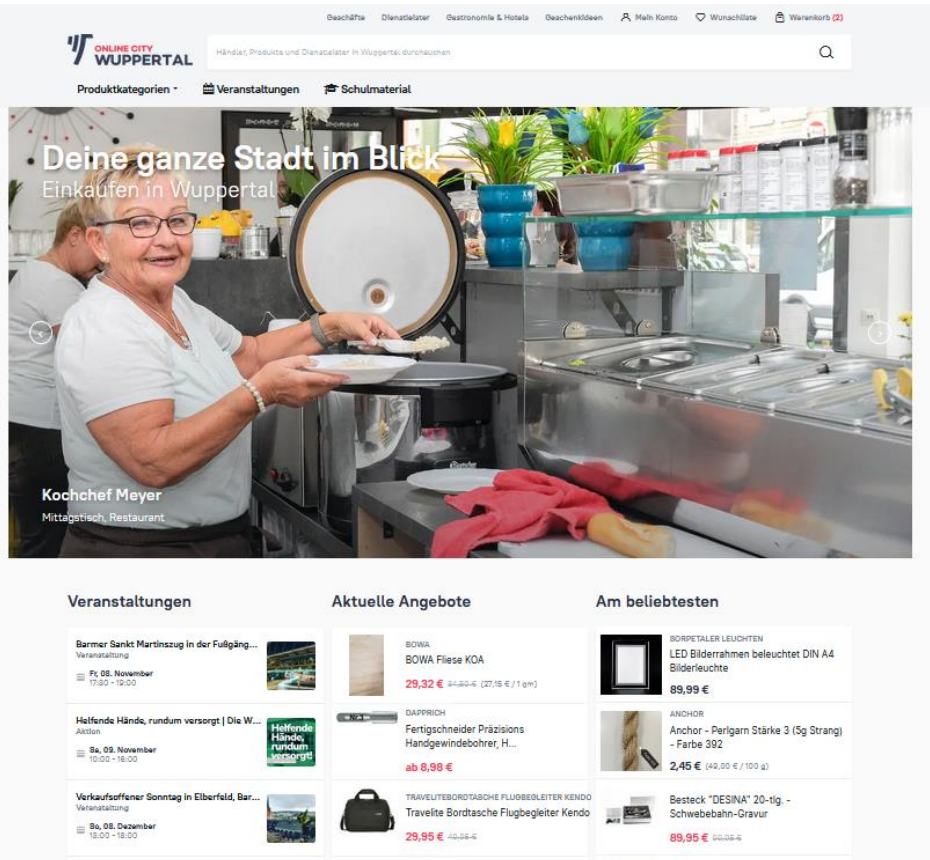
Geschäfte Dienstleister Gastronomie & Hotels Geschenkideen Mein Konto Wunschliste Warenkorb (2)

ONLINE CITY WUPPERTAL

Händler, Produkte und Dienstleister in Wuppertal durchsuchen

Produktkategorien Veranstaltungen Schulmaterial

Deine ganze Stadt im Blick
Einkaufen in Wuppertal

Kochchef Meyer
Mittagstisch, Restaurant

Veranstaltungen

Barmer Sankt Martinszug in der Fußgäng...
Veranstaltung
Fr, 08. November
17:30 - 19:00

Helfende Hände, rundum versorgt | Die W...
Aktion
Sa, 09. November
10:00 - 16:00

Helfende Hände, rundum versorgt

Verkaufsoffener Sonntag in Elberfeld, Bar...
Veranstaltung
So, 08. Dezember
13:00 - 18:00

Aktuelle Angebote

BOWA
BOWA Fliese KOA
29,32 € 34,50 € (27,15 € / 1 qm)

DAPPRICH
Fertigschneider Präzisions Handgewindebohrer, H...
ab 8,98 €

TRAVELITEBORDTASCHE FLUGBEGLEITER KENDO
Travelite Bordtasche Flugbegleiter Kendo
29,95 € 40,95 €

Am beliebtesten

BORPETALER LEUCHTEN
LED Bilderrahmen beleuchtet DIN A4 Bilderleuchte
89,99 €

ANCHOR
Anchor - Perlgarn Stärke 3 (5g Strang) - Farbe 392
2,45 € (49,00 € / 100 g)

Besteck "DESINA" 20-tlg. - Schwebebahn-Gravur
89,95 € 99,95 €